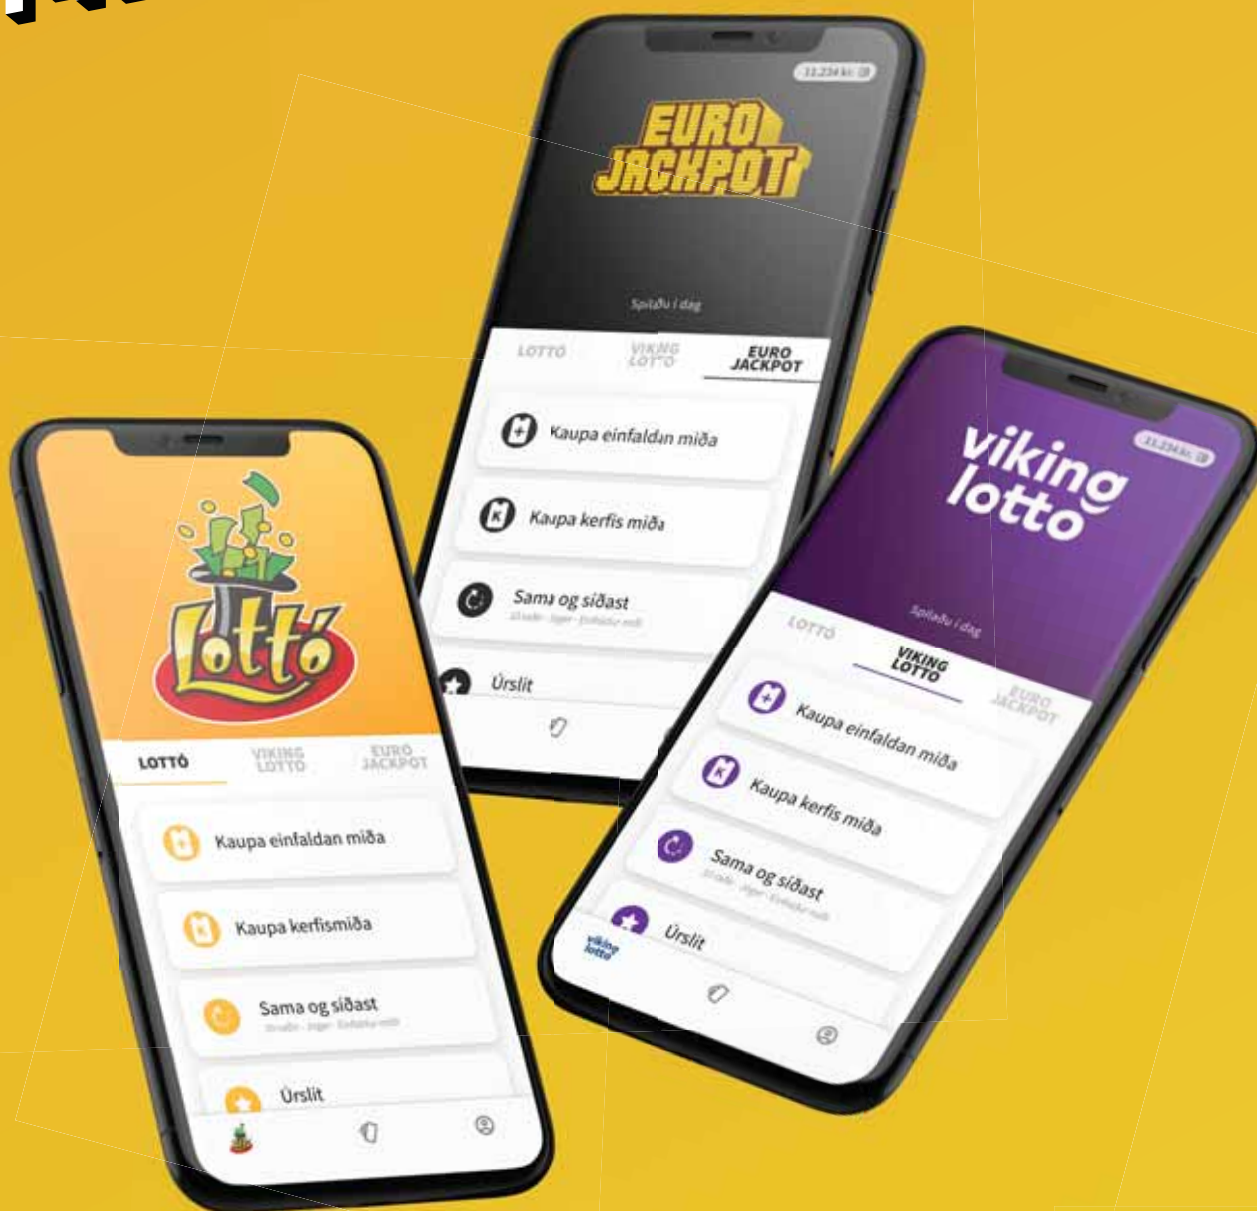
11.234 kr.

EURO JACKPOT

Spilaðu í dag

LOTTÓ
VIKING LOTTÓ
EURO JACKPOT

Kaupa einfaldan miða

Kaupa kerfis miða

Sama og síðast
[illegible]

Úrslit

Lottó

LOTTÓ
VIKING LOTTÓ
EURO JACKPOT

Kaupa einfaldan miða

Kaupa kerfismiða

Sama og síðast
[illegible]

Úrslit

viking lotto

11.234 kr.

Spilaðu í dag

LOTTÓ
VIKING LOTTÓ
EURO JACKPOT

Kaupa einfaldan miða

Kaupa kerfis miða

Sama og síðast
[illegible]

Úrslit

viking lotto